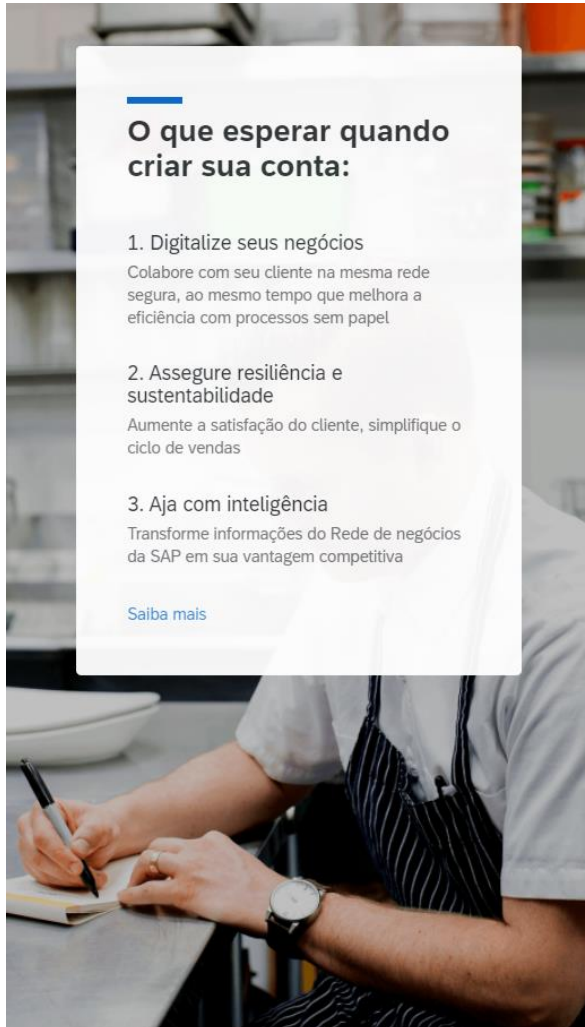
O que esperar quando criar sua conta:

1. Digitalize seus negócios
Colabore com seu cliente na mesma rede segura, ao mesmo tempo que melhora a eficiência com processos sem papel

2. Assegure resiliência e sustentabilidade
Aumente a satisfação do cliente, simplifique o ciclo de vendas

3. Aja com inteligência
Transforme informações do Rede de negócios da SAP em sua vantagem competitiva

Saiba mais